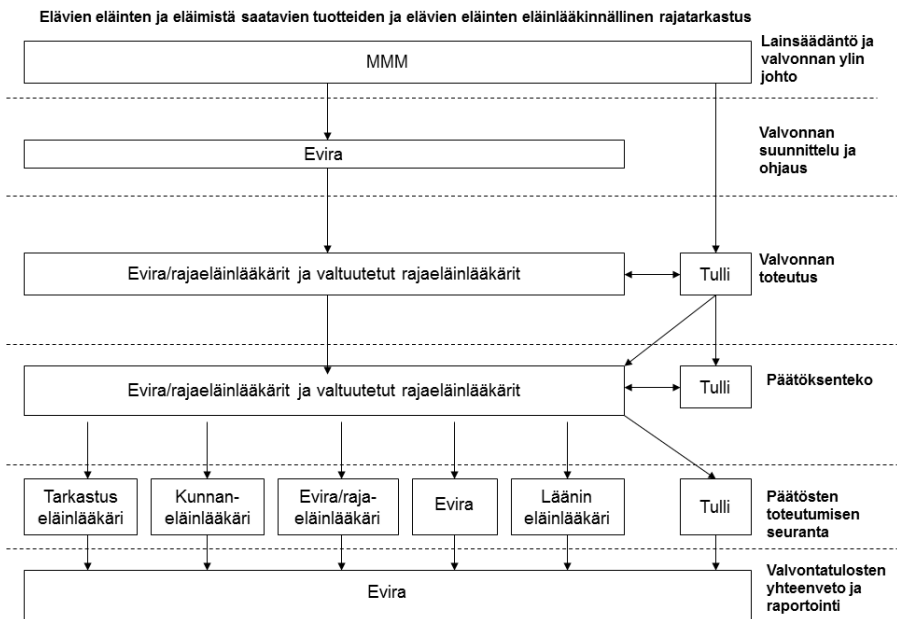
Elävien eläinten ja eläimistä saatavien tuotteiden ja elävien eläinten eläinlääkinnällinen rajatarkastus

MMM

Lainsäädäntö ja valvonnan ylin johto

Evira

Valvonnan suunnittelu ja ohjaus

Evira/rajaeläinlääkärit ja valtuutetut rajaeläinlääkärit

Tulli

Valvonnan toteutus

Evira/rajaeläinlääkärit ja valtuutetut rajaeläinlääkärit

Tulli

Päätöksenteko

Tarkastus eläinlääkäri

Kunnaneläinlääkäri

Evira/rajaeläinlääkäri

Evira

Läänin eläinlääkäri

Tulli

Päätösten toteutumisen seuranta

Evira

Valvontatulosten yhteenveto ja raportointi